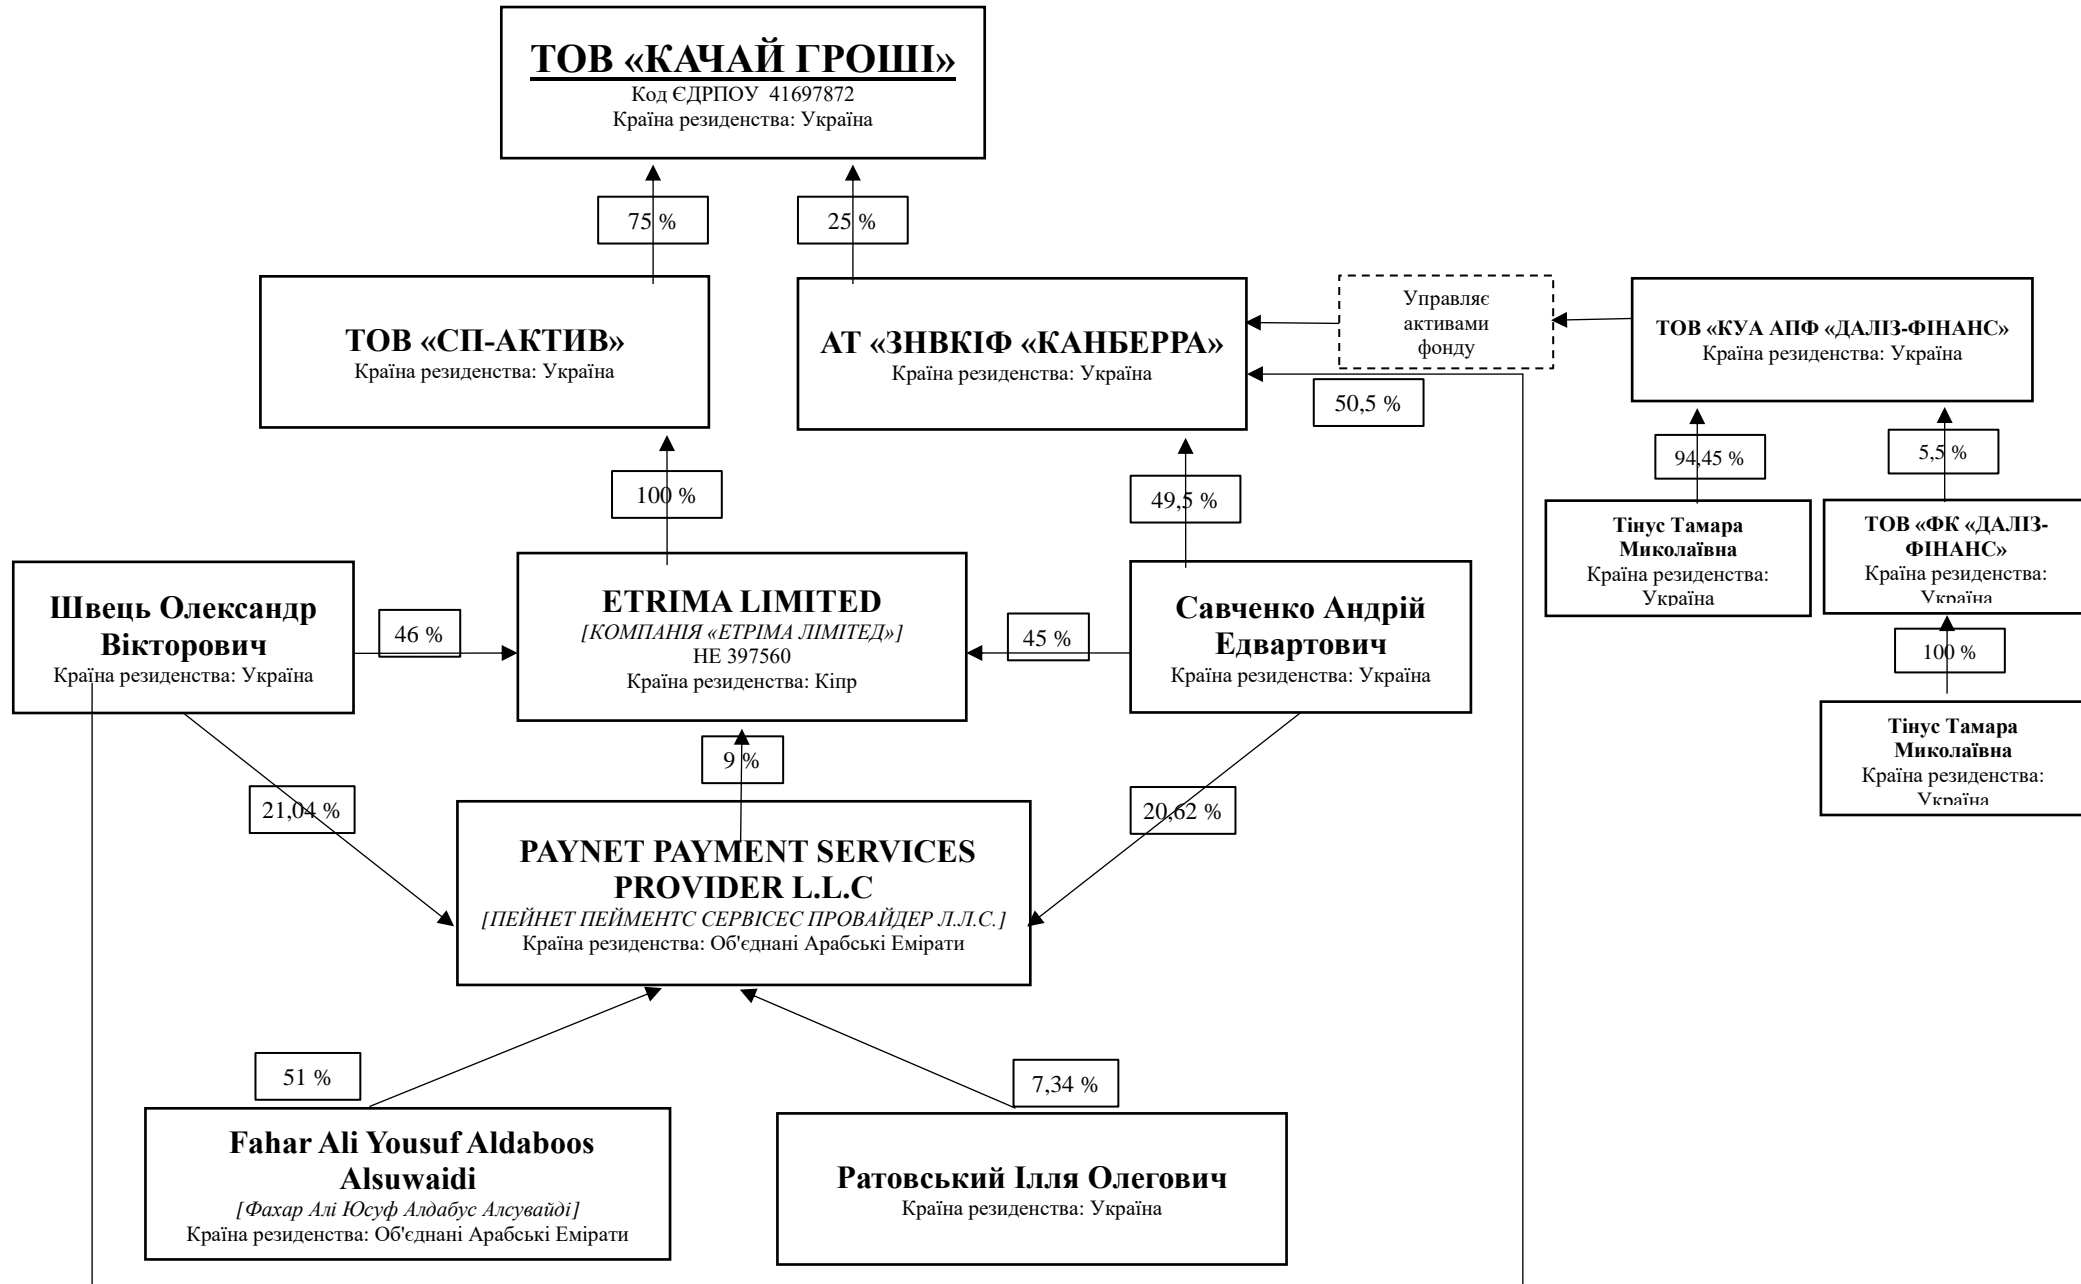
ТОВ «КАЧАЙ ГРОШІ»
Код ЄДРПОУ 41697872
Країна резиденства: Україна

75 %

25 %

ТОВ «СП-АКТИВ»
Країна резиденства: Україна

АТ «ЗНВКІФ «КАНБЕРРА»
Країна резиденства: Україна

Управляє активами фонду

ТОВ «КУА АПФ «ДАЛІЗ-ФІНАНС»
Країна резиденства: Україна

50,5 %

94,45 %

5,5 %

100 %

49,5 %

Тінус Тамара Миколаївна
Країна резиденства: Україна

ТОВ «ФК «ДАЛІЗ-ФІНАНС»
Країна резиденства: Україна

Швець Олександр Вікторович
Країна резиденства: Україна

46 %

ETRIMA LIMITED
[КОМПАНІЯ «ЕТРІМА ЛІМІТЕД»]
НЕ 397560
Країна резиденства: Кіпр

45 %

Савченко Андрій Едвартович
Країна резиденства: Україна

100 %

Тінус Тамара Миколаївна
Країна резиденства: Україна

9 %

21,04 %

20,62 %

PAYNET PAYMENT SERVICES PROVIDER L.L.C
[ПЕЙНЕТ ПЕЙМЕНТС СЕРВІСЕС ПРОВАЙДЕР Л.Л.С.]
Країна резиденства: Об'єднані Арабські Емірати

51 %

7,34 %

Fahar Ali Yousuf Aldaboos Alsuwaidi
[Фахар Алі Юсуф Алдабус Алсувайді]
Країна резиденства: Об'єднані Арабські Емірати

Ратовський Ілля Олегович
Країна резиденства: Україна